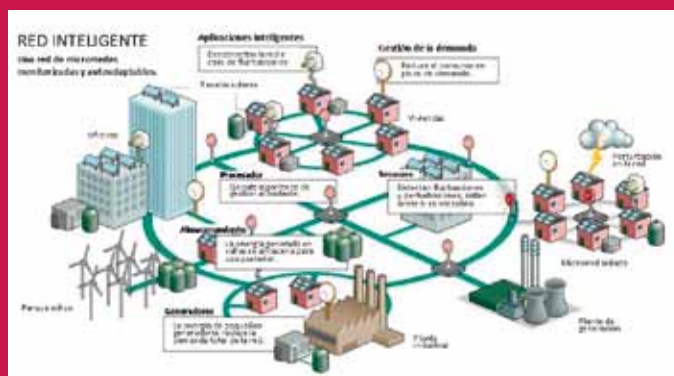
RED INTELIGENTE
Una red de microredes monitorizadas y autoadaptables.

Aplicaciones inteligentes
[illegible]

Gestión de la demanda
Reducir el consumo en picos de demanda

Procesadores

Oficinas

Viviendas

Procesador
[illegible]

Sensores
Detectan fluctuaciones y perturbaciones, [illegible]

Perturbaciones en la red

Almacenamiento
La energía generada en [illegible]

Microred aislada

Parque eólico

Generadores
La energía de pequeños generadores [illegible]

Planta industrial

Planta de generación